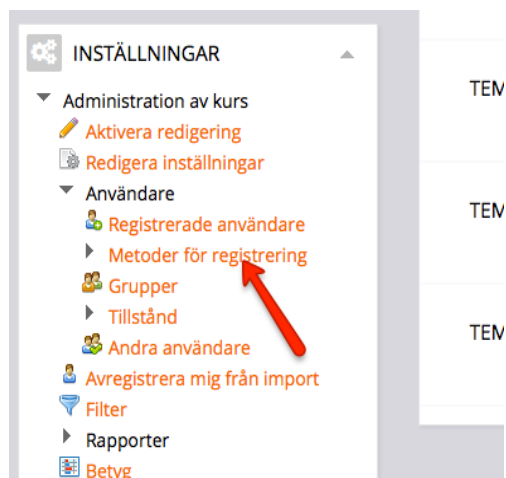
INSTÄLLNINGAR

Administration av kurs
Aktivera redigering
Redigera inställningar
Användare
Registrerade användare
Metoder för registrering
Grupper
Tillstånd
Andra användare
Avregistrera mig från import
Filter
Rapporter
Betyg

TEM
TEM
TEM